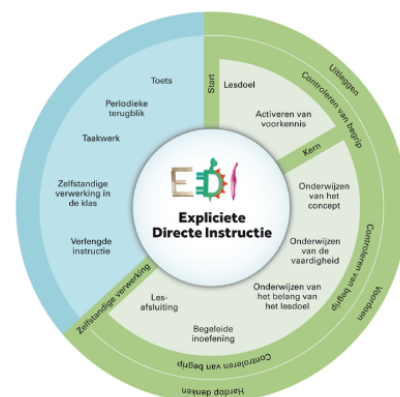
Toets

Periodieke terugblik

Taakwerk

Zelfstandige verwerking in de klas

Verlengde instructie

Start

Lesdoel

Activeren van voorkennis

Uitleggen

Controleren van begrip

Kern

Onderwijzen van het concept

Onderwijzen van de vaardigheid

Onderwijzen van het belang van het lesdoel

Controleren van begrip

Voordoen

EDI

Expliciete Directe Instructie

Zelfstandige verwerking

Les-afsluiting

Begeleide inoefening

Controleren van begrip

Hardop denken